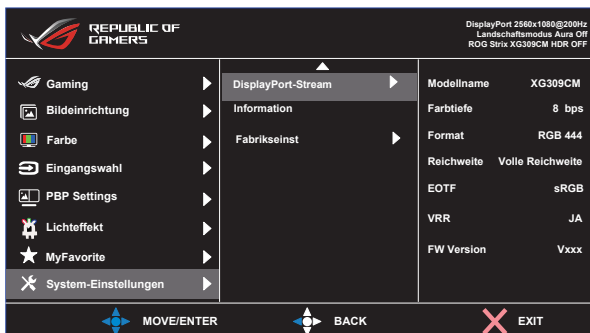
REPUBLIC OF GAMERS

DisplayPort 2560x1080@200Hz
Landschaftsmodus Aura Off
ROG Strix XG309CM HDR OFF

Gaming
Bildeinrichtung
Farbe
Eingangswahl
PBP Settings
Lichteffekt
MyFavorite
System-Einstellungen

DisplayPort-Stream
Information
Fabrikseinst

| | |
|---|---|
| Modellname | XG309CM |
| Farbtiefe | 8 bps |
| Format | RGB 444 |
| Reichweite | Volle Reichweite |
| EOTF | sRGB |
| VRR | JA |
| FW Version | Vxxx |

MOVE/ENTER
BACK
EXIT